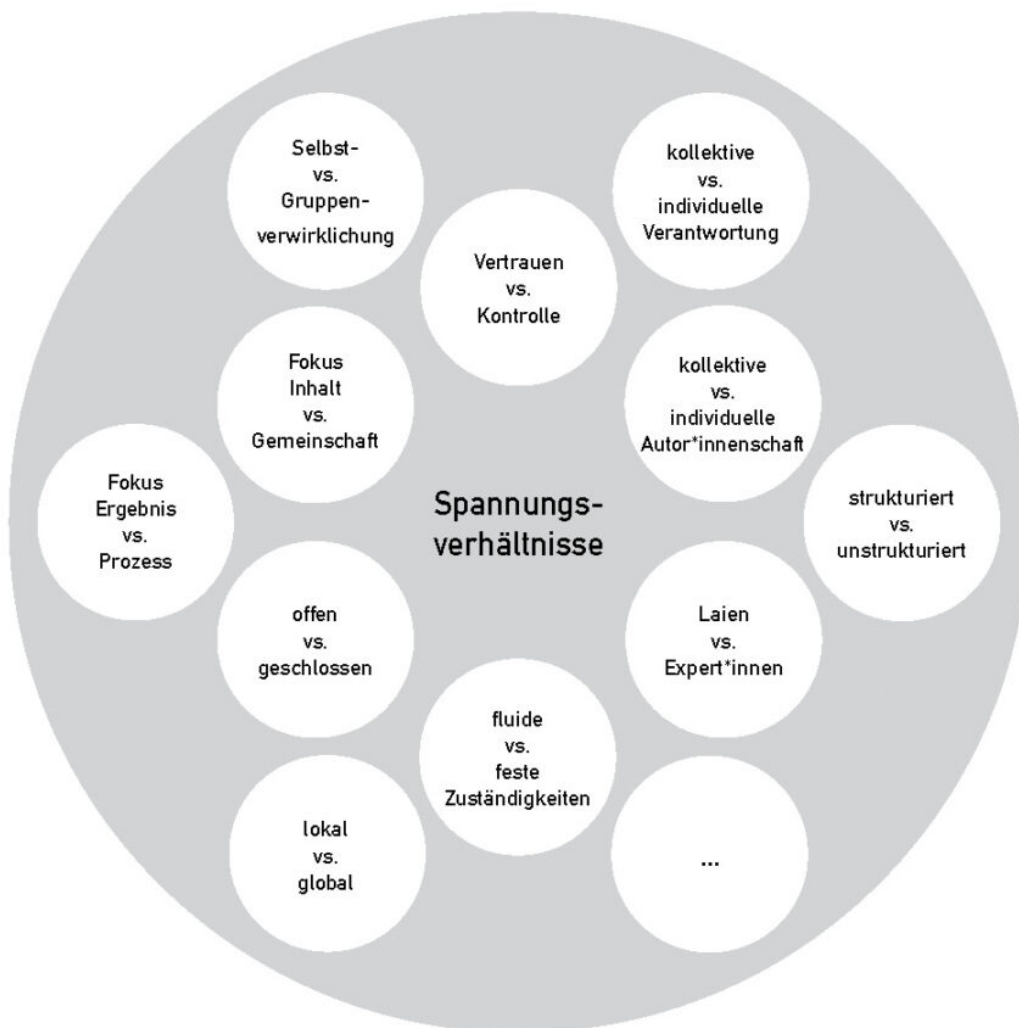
Selbst- vs. Gruppenverwirklichung

kollektive vs. individuelle Verantwortung

Vertrauen vs. Kontrolle

Fokus Inhalt vs. Gemeinschaft

kollektive vs. individuelle Autor*innenschaft

Fokus Ergebnis vs. Prozess

Spannungsverhältnisse

strukturiert vs. unstrukturiert

offen vs. geschlossen

Laien vs. Expert*innen

fluide vs. feste Zuständigkeiten

lokal vs. global

...